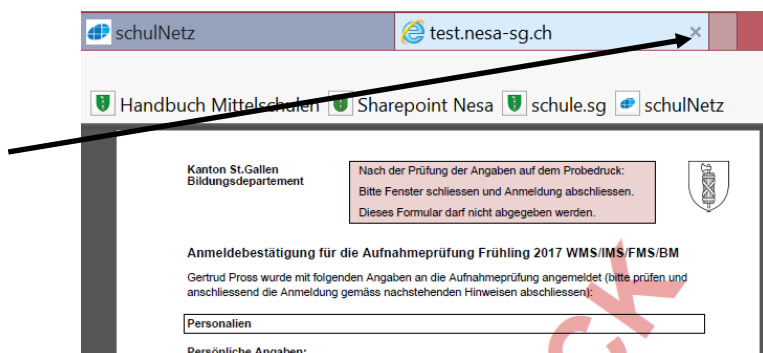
schulNetz

test.nesa-sg.ch ×

Handbuch Mittelschulen Sharepoint Nesa schule.sg schulNetz

Kanton St.Gallen
Bildungsdepartement

Nach der Prüfung der Angaben auf dem Probedruck:
Bitte Fenster schliessen und Anmeldung abschliessen.
Dieses Formular darf nicht abgegeben werden.

Anmeldebestätigung für die Aufnahmeprüfung Frühling 2017 WMS/IMS/FMS/BM

Gertrud Pross wurde mit folgenden Angaben an die Aufnahmeprüfung angemeldet (bitte prüfen und anschliessend die Anmeldung gemäss nachstehenden Hinweisen abschliessen):

Personalien

Persönliche Angaben: